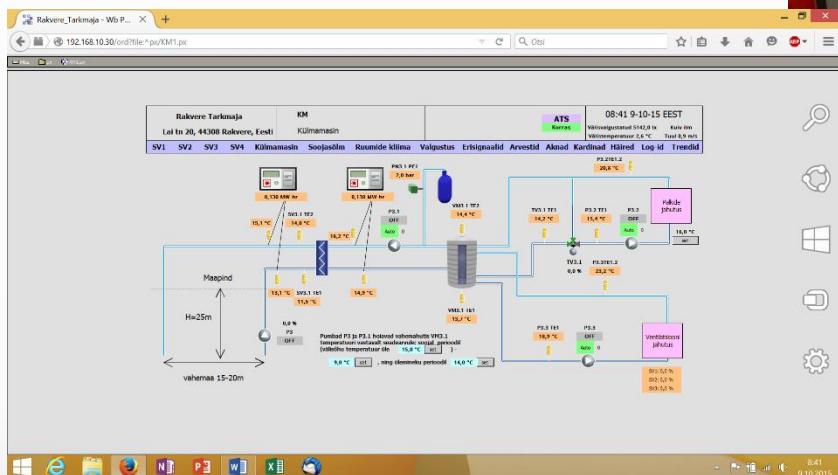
Rakvere_Tarkmaja - Wb P... ×  +

192.168.10.30/ord?file:^px/KM1.px

Otsi

Rakvere Tarkmaja
Lai tn 20, 44308 Rakvere, Eesti

KM
Külmamasin

ATS
Korras

08:41 9-10-15 EEST
Välisvalgustatud 5142,0 lx Kuiv ilm
Välistemperatuur 2,6 °C Tuul 0,9 m/s

SV1 SV2 SV3 SV4 Külmamasin Soojasõlm Ruumide kliima Valgustus Erisignaalid Arvestid Aknad Kardinad Häired Log id Trendid

0,130 MW hr
0,130 MW hr
PK3.1 PE1
7,0 bar
VM3.1 TE2
14,4 °C
P3.2TE1.2
20,6 °C
Fakide jahutus
15,1 °C
SV3.1 TE2
14,0 °C
P3.1
OFF
Auto 0
16,2 °C
TV3.1 TE1
14,2 °C
P3.2 TE1
15,4 °C
P3.2
OFF
Auto 0
16,0 °C
TV3.1
0,0 %
P3.2TE1.2
23,2 °C
Maapind
15,1 °C
SV3.1 TE1
11,6 °C
14,9 °C
VM3.1 TE1
15,7 °C
H=25m
0,0 %
P3
OFF
P3.3 TE1
18,9 °C
P3.3
Auto 0
Ventilatsiooni jahutus
Pumbad P3 ja P3.1 lülitavad vahemahuti VM3.1 temperatuuri vastavalt seadearvule suvisel perioodil (välisõhu temperatuur üle 15,0 °C set 1
9,0 °C set , ning üleminekuperioodil 14,0 °C set
vahemaa 15-20m
SV1: 0,0 %
SV2: 0,0 %
SV3: 0,0 %

8:41
9.10.2015